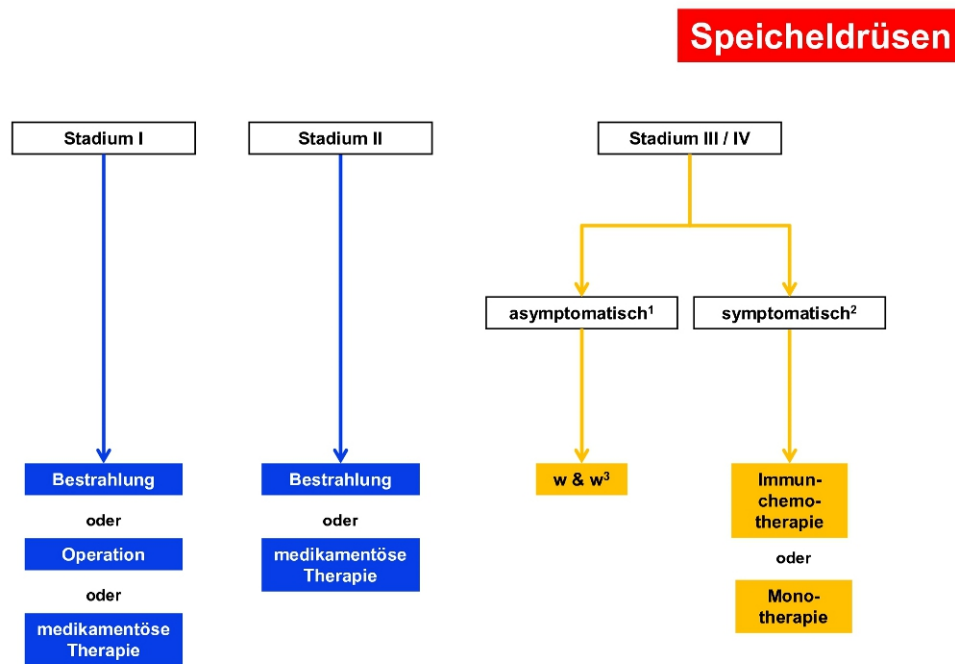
Speicheldrüsen

Stadium I

Bestrahlung

oder

Operation

oder

medikamentöse Therapie

Stadium II

Bestrahlung

oder

medikamentöse Therapie

Stadium III / IV

asymptomatisch$^1$

w & w$^3$

symptomatisch$^2$

Immunchemotherapie

oder

Monotherapie